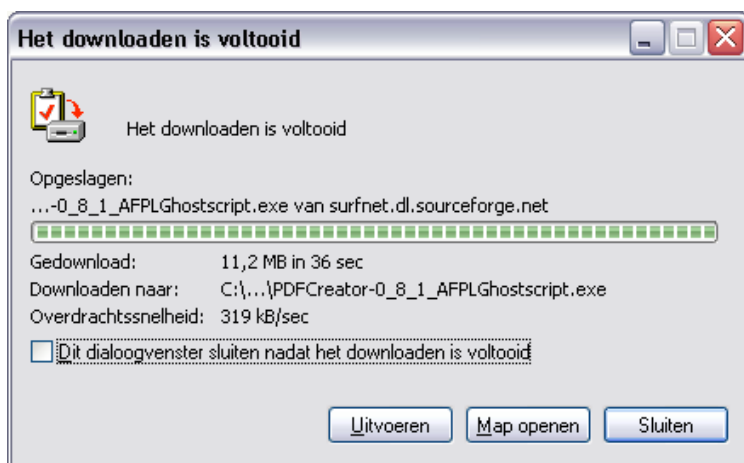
Het downloaden is voltooid

Het downloaden is voltooid

Opgeslagen:
...-0_8_1_AFPLGhostscript.exe van surfnet.dl.sourceforge.net

| Gedownload: | 11,2 MB in 36 sec |
|---|---|
| Downloaden naar: | C:\...\PDFCreator-0_8_1_AFPLGhostscript.exe |
| Overdrachtssnelheid: | 319 kB/sec |

Dit dialoogvenster sluiten nadat het downloaden is voltooid

Uitvoeren Map openen Sluiten